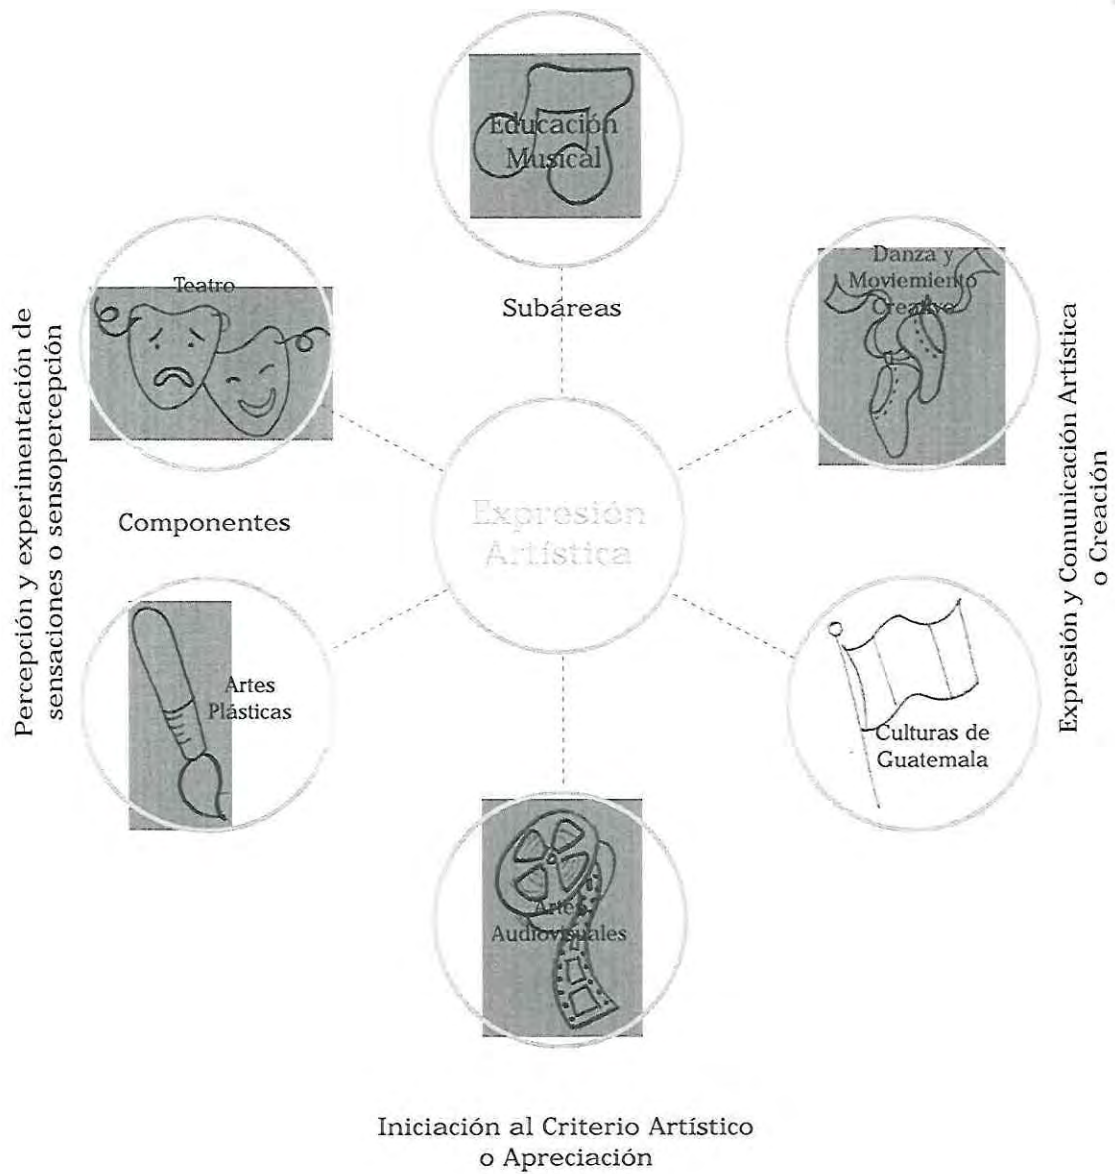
Educación Musical

Subáreas

Teatro

Danza y Moviemiento Creativo

Percepción y experimentación de sensaciones o sensopercepción

Expresión y Comunicación Artística o Creación

Componentes

Expresión Artística

Artes Plásticas

Culturas de Guatemala

Artes Audiovisuales

Iniciación al Criterio Artístico o Apreciación